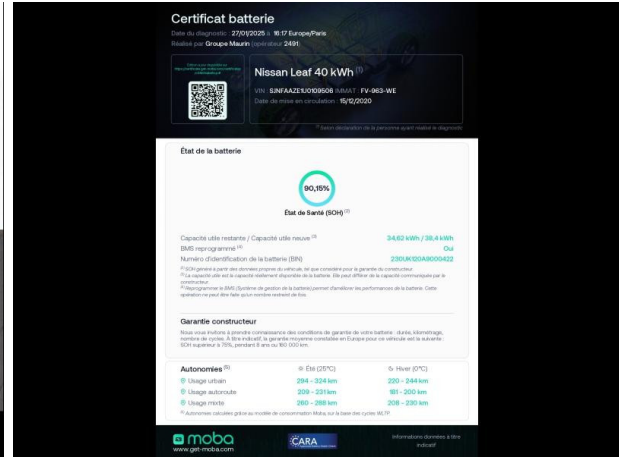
Certificat batterie

Date du diagnostic : 27/01/2025 à 16:17 Europe/Paris
Réalisé par Groupe Maurin (opérateur 2491)

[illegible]

Nissan Leaf 40 kWh $^{(1)}$

VIN : SJNFAAZE1U0109506 IMMAT : FV-963-WE
Date de mise en circulation : 15/12/2020

$^{(1)}$ Selon déclaration de la personne ayant réalisé le diagnostic

État de la batterie

90,15%

État de Santé (SOH) $^{(2)}$

Capacité utile restante / Capacité utile neuve $^{(3)}$ 34,62 kWh / 38,4 kWh
BMS reprogrammé $^{(4)}$ Oui
Numéro d'identification de la batterie (BIN) 230UK120A9000422

$^{(2)}$ SOH généré à partir des données propres du véhicule, tel que considéré pour la garantie du constructeur
$^{(3)}$ La capacité utile est la capacité réellement disponible de la batterie. Elle peut différer de la capacité communiquée par le constructeur.
$^{(4)}$ Reprogrammer le BMS (Système de gestion de la batterie) permet d'améliorer les performances de la batterie. Cette opération ne peut être faite qu'un nombre restreint de fois.

Garantie constructeur

Nous vous invitons à prendre connaissance des conditions de garantie de votre batterie : durée, kilométrage, nombre de cycles. À titre indicatif, la garantie moyenne constatée en Europe pour ce véhicule est la suivante : SOH supérieur à 70%, pendant 8 ans ou 160 000 km.

| Autonomies $^{(5)}$ | Été (25°C) | Hiver (0°C) |
|---|---|---|
| Usage urbain | 294 - 324 km | 220 - 244 km |
| Usage autoroute | 209 - 231 km | 181 - 200 km |
| Usage mixte | 260 - 288 km | 208 - 230 km |

$^{(5)}$ Autonomies calculées grâce au modèle de consommation Moba, sur la base des cycles WLTP.

moba
www.get-moba.com

CARA

Informations données à titre indicatif